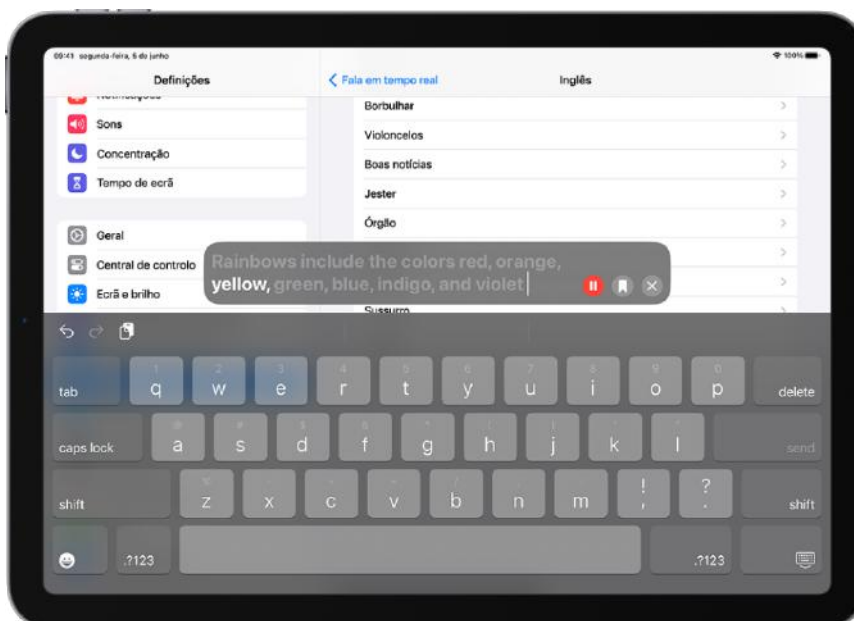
09:41 segunda-feira, 5 de junho

100%

Definições

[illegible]

Sons

Concentração

Tempo de ecrã

Geral

Central de controlo

Ecrã e brilho

Fala em tempo real

Inglês

Borbulhar

Violoncelos

Boas notícias

Jester

Órgão

Sussurro

Rainbows include the colors red, orange, yellow, green, blue, indigo, and violet

tab q w e r t y u i o p delete

caps lock a s d f g h j k l send

shift z x c v b n m ! ? shift

.?123 .?123